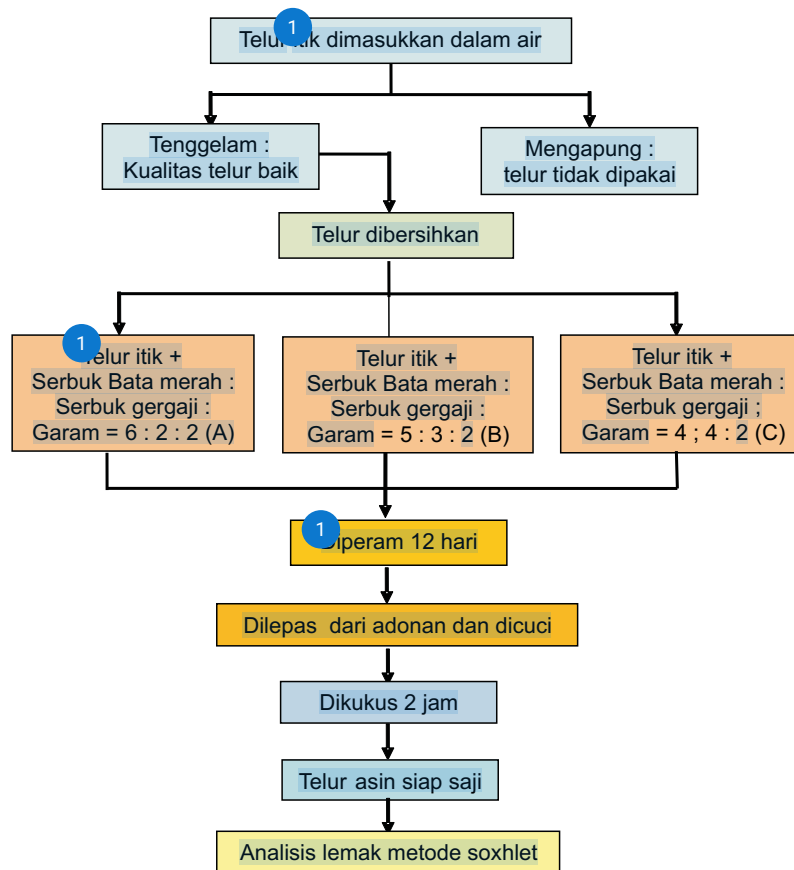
1
Telur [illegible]tik dimasukkan dalam air

Tenggelam :
Kualitas telur baik

Mengapung :
telur tidak dipakai

Telur dibersihkan

1
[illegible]elur itik +
Serbuk Bata merah :
Serbuk gergaji :
Garam = 6 : 2 : 2 (A)

Telur itik +
Serbuk Bata merah :
Serbuk gergaji :
Garam = 5 : 3 : 2 (B)

Telur itik +
Serbuk Bata merah :
Serbuk gergaji ;
Garam = 4 ; 4 : 2 (C)

1
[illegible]iperam 12 hari

Dilepas dari adonan dan dicuci

Dikukus 2 jam

Telur asin siap saji

Analisis lemak metode soxhlet